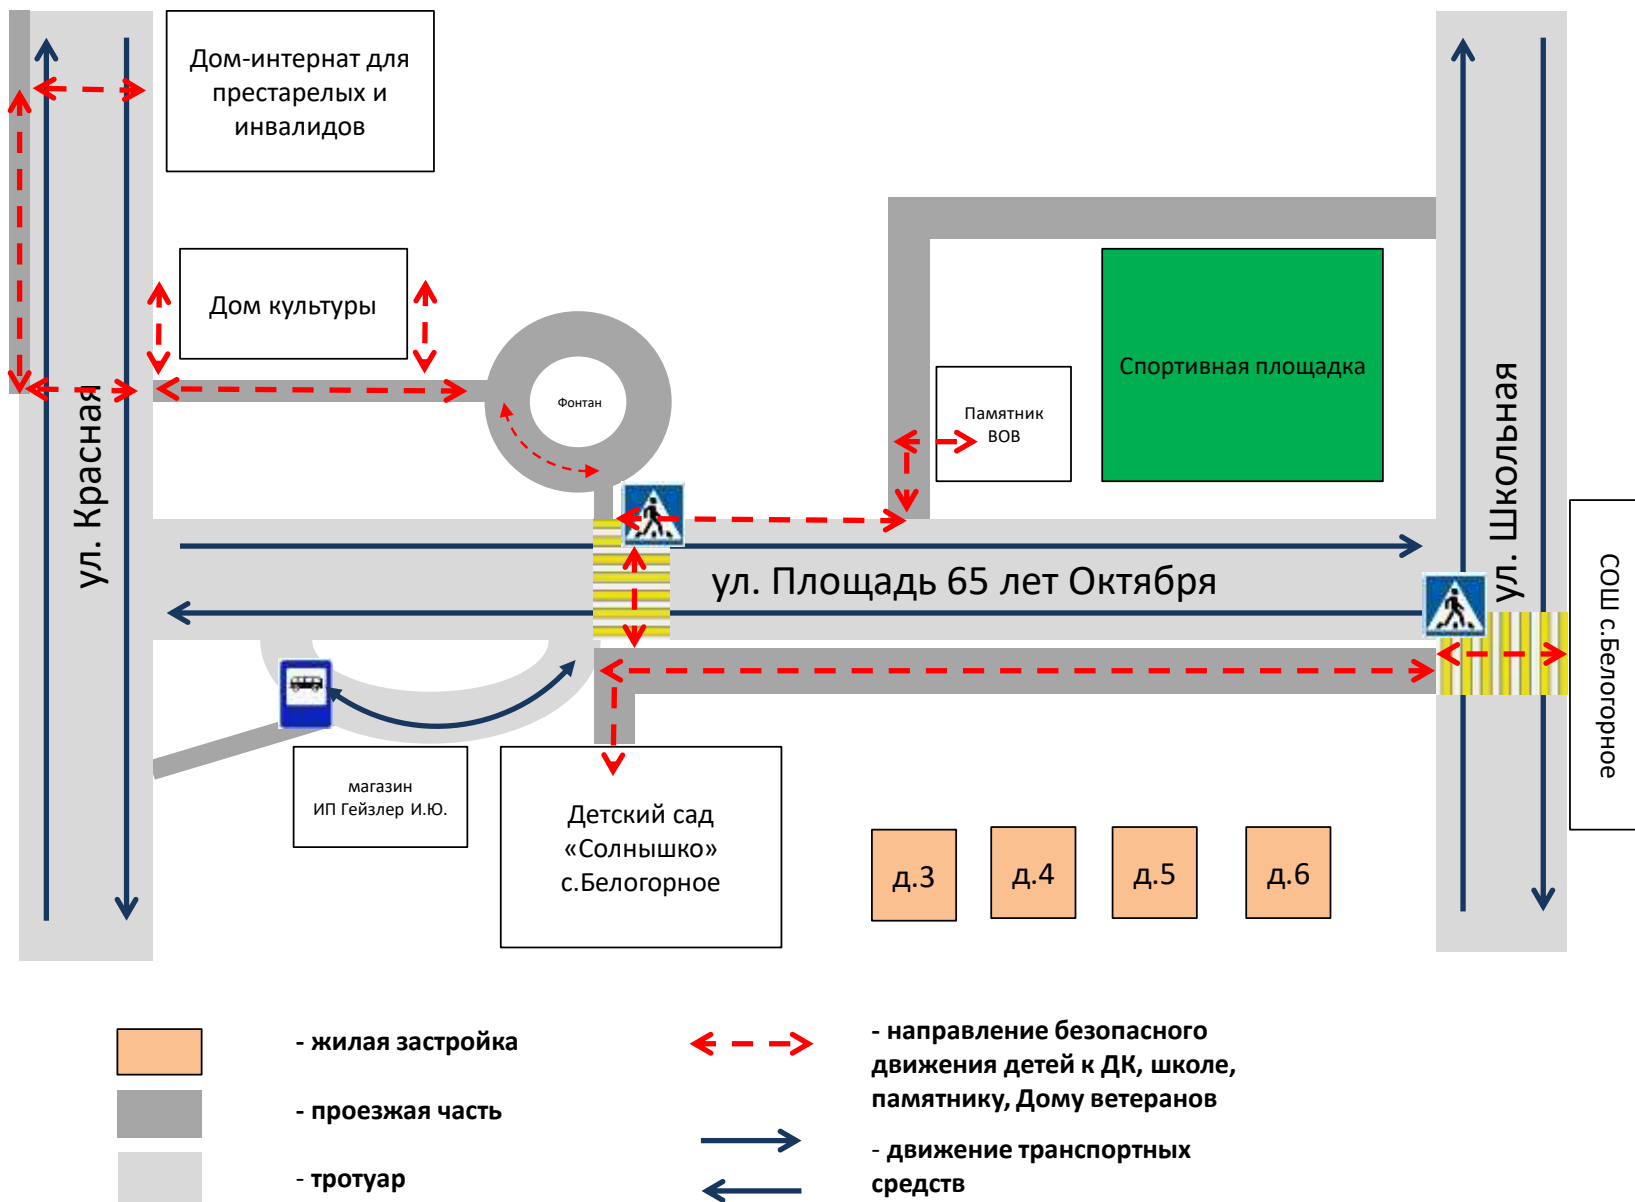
Дом-интернат для престарелых и инвалидов

Дом культуры

ул. Красная

Фонтан

Памятник ВОВ

Спортивная площадка

ул. Школьная

СОШ с.Белогорное

ул. Площадь 65 лет Октября

магазин ИП Гейзлер И.Ю.

Детский сад «Солнышко» с.Белогорное

д.3

д.4

д.5

д.6

- жилая застройка

- проезжая часть

- тротуар

- направление безопасного движения детей к ДК, школе, памятнику, Дому ветеранов

- движение транспортных средств